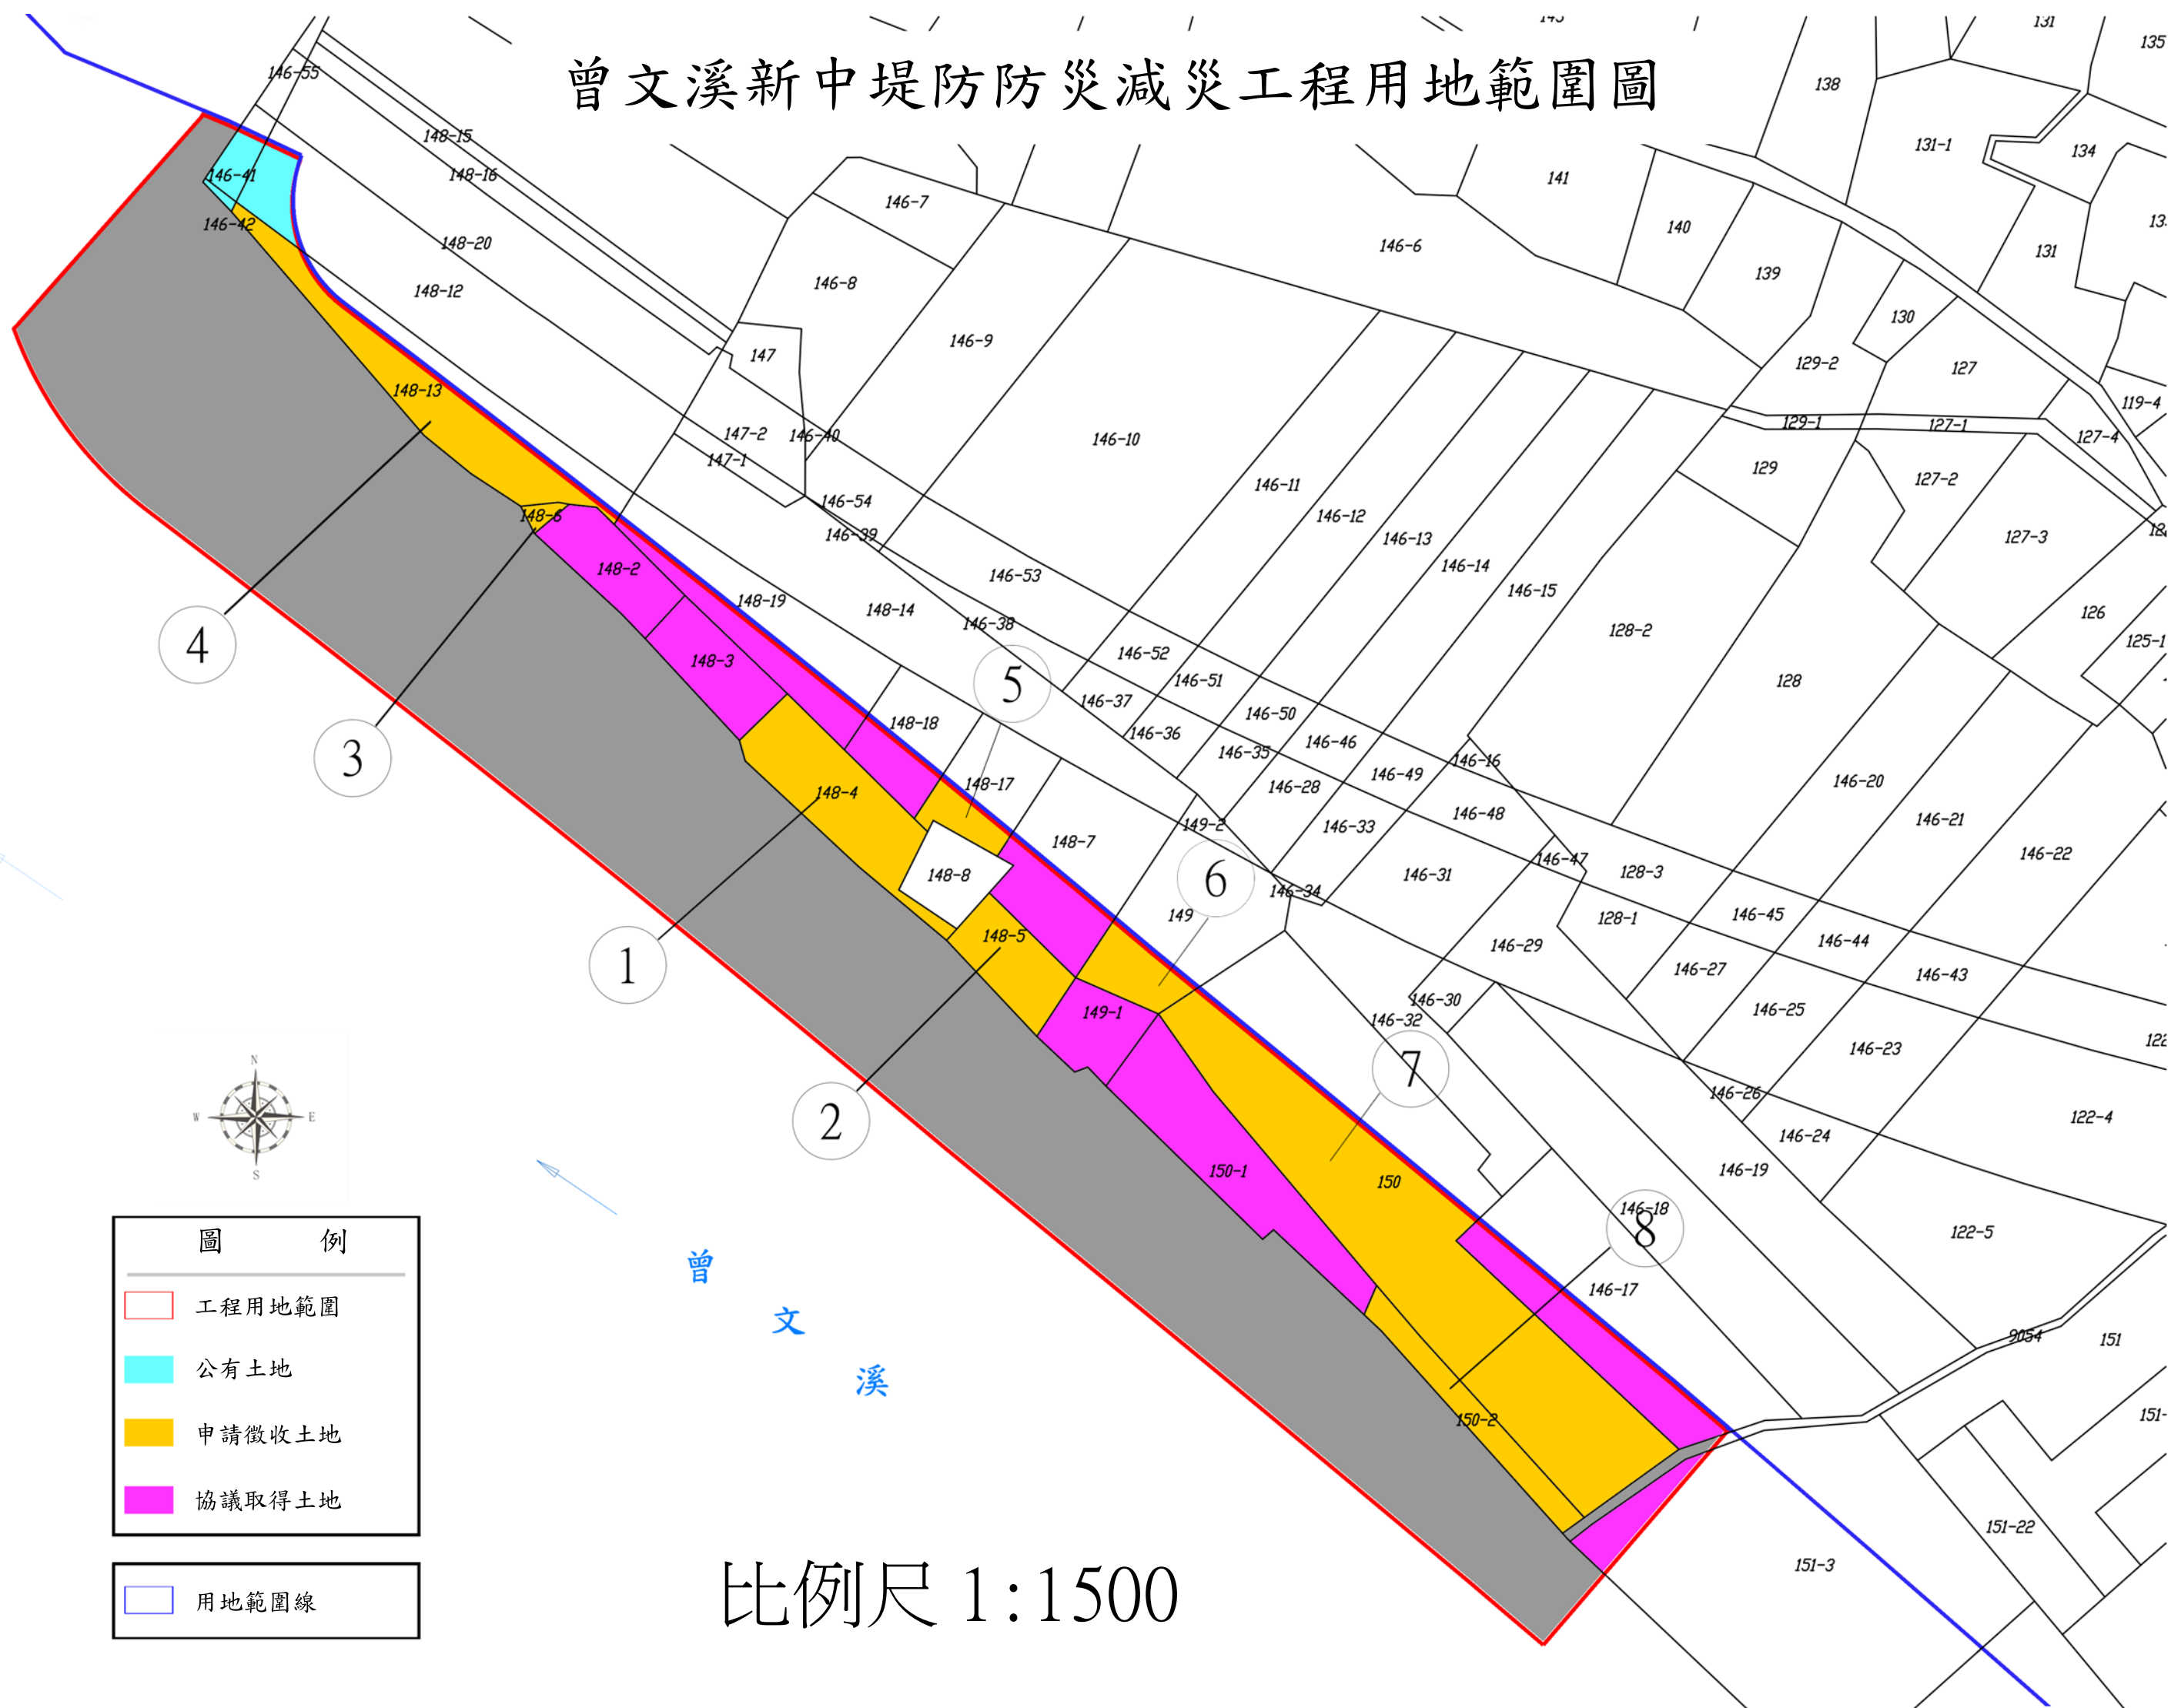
曾文溪新中堤防防災減災工程用地範圍圖

146-55
148-15
148-16
146-41
146-42
148-20
148-12
148-13
146-7
146-8
146-9
147
147-2
147-1
146-40
146-10
146-6
141
140
139
138
131-1
134
131
135
130
129-2
127
129-1
127-1
119-4
127-4
129
127-2
127-3
146-11
146-12
146-13
146-14
146-15
128-2
126
125-1
146-54
146-39
146-53
148-6
148-2
148-19
148-14
146-38
146-52
146-51
146-37
146-36
146-50
146-46
146-35
128
148-3
148-18
148-17
146-28
146-49
146-16
146-20
146-21
146-22
148-4
148-8
148-7
149-2
146-33
146-48
146-47
128-3
146-31
146-34
148-5
149
128-1
146-45
146-44
146-43
146-29
146-30
146-27
146-32
149-1
146-25
146-23
122
146-26
122-4
146-24
146-19
150-1
150
146-18
122-5
146-17
9054
151
150-2
151-
151-22
151-3

1
2
3
4
5
6
7
8

N
W
E
S

圖 例
工程用地範圍
公有土地
申請徵收土地
協議取得土地

用地範圍線

曾
文
溪

比例尺 1:1500